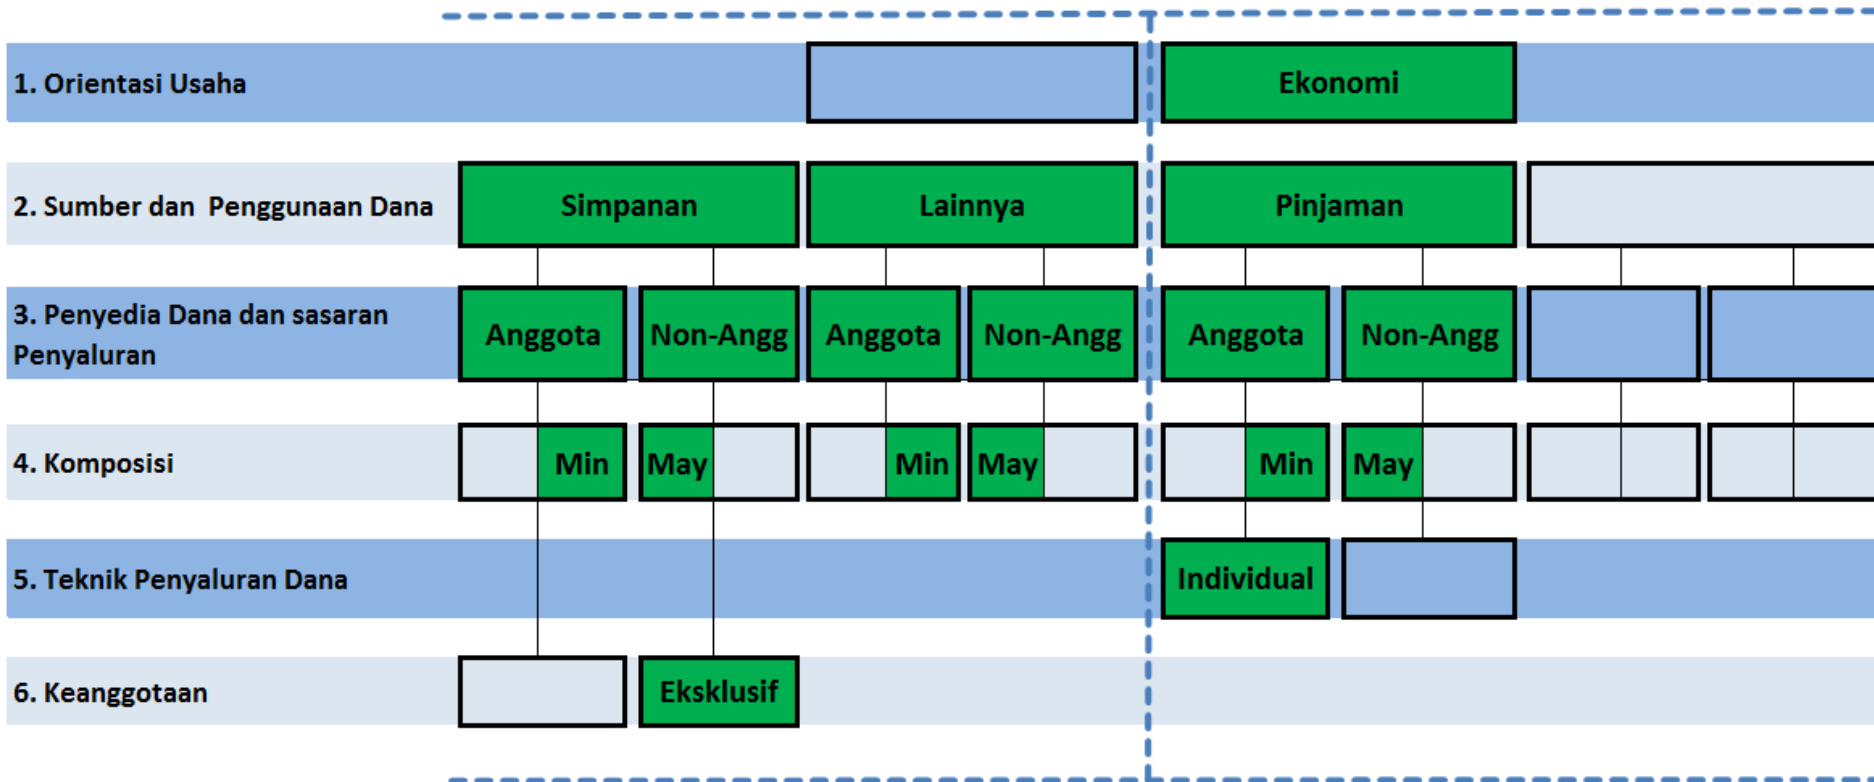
1. Orientasi Usaha

Ekonomi

2. Sumber dan Penggunaan Dana

Simpanan

Lainnya

Pinjaman

3. Penyedia Dana dan sasaran Penyaluran

Anggota

Non-Angg

Anggota

Non-Angg

Anggota

Non-Angg

4. Komposisi

Min

May

Min

May

Min

May

5. Teknik Penyaluran Dana

Individual

6. Keanggotaan

Eksklusif